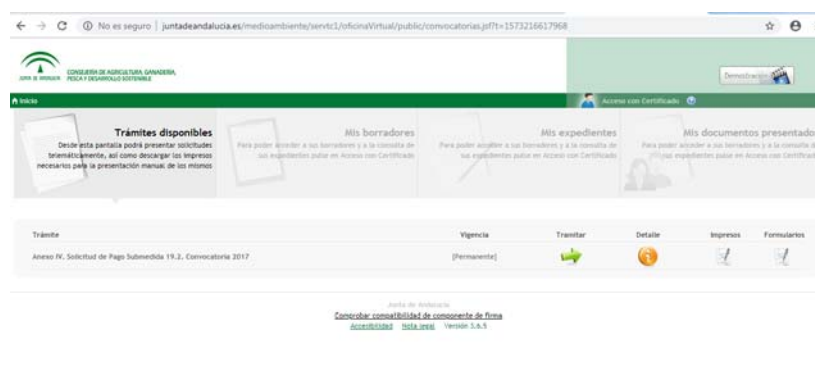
No es seguro | juntadeandalucia.es/medioambiente/servtc1/oficinaVirtual/public/convocatorias.jsf?t=1573216617968

JUNTA DE ANDALUCIA CONSEJERÍA DE AGRICULTURA, GANADERÍA, PESCA Y DESARROLLO SOSTENIBLE

Demostración

Inicio

Acceso con Certificado

Trámites disponibles
Desde esta pantalla podrá presentar solicitudes telemáticamente, así como descargar los impresos necesarios para la presentación manual de los mismos

Mis borradores
Para poder acceder a sus borradores y a la consulta de sus expedientes pulse en Acceso con Certificado

Mis expedientes
Para poder acceder a sus borradores y a la consulta de sus expedientes pulse en Acceso con Certificado

Mis documentos presentado
Para poder acceder a sus borradores y a la consulta d sus expedientes pulse en Acceso con Certificad

| Trámite | Vigencia | Tramitar | Detalle | Impresos | Formularios |
|---|---|---|---|---|---|
| Anexo IV. Solicitud de Pago Submedida 19.2. Convocatoria 2017 | [Permanente] | | | | |

Junta de Andalucía
Comprobar compatibilidad de componente de firma
Accesibilidad Nota legal Versión 5.6.5